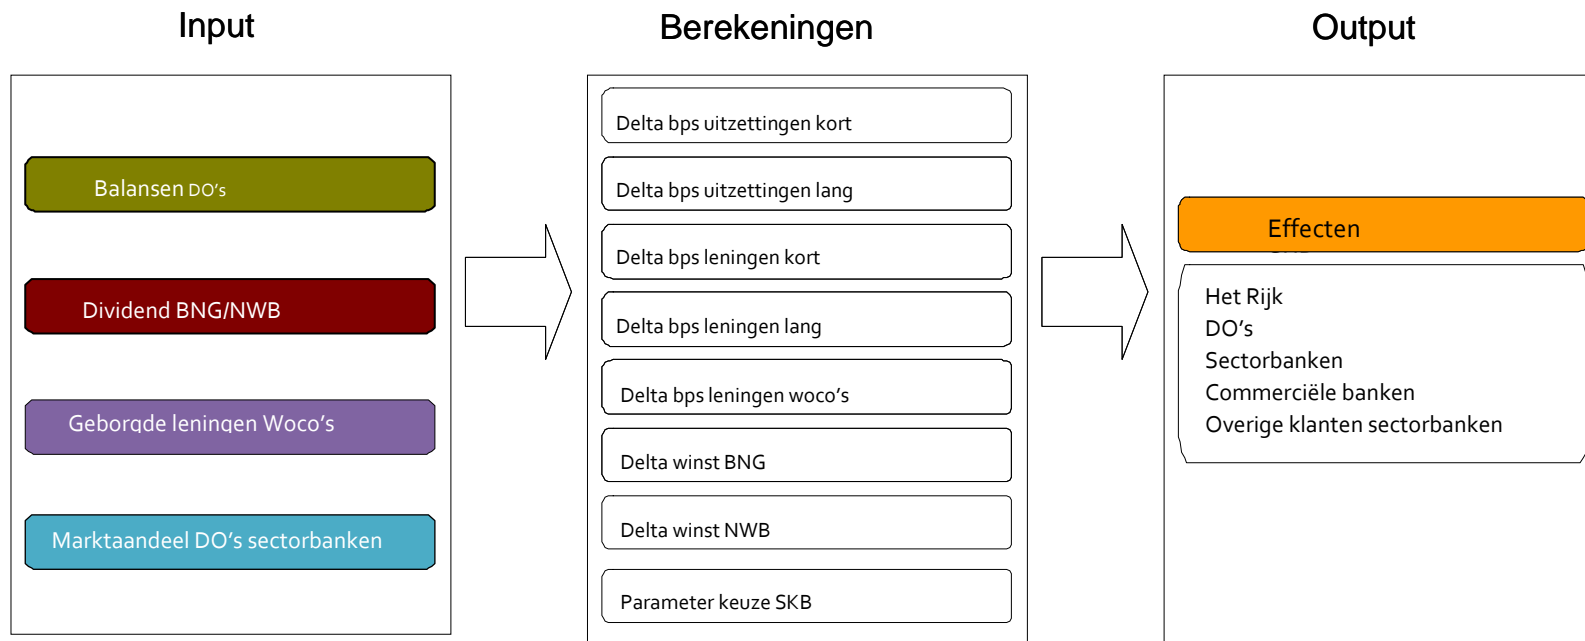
Input

Balansen DO's

Dividend BNG/NWB

Geborgde leningen Woco's

Marktaandeel DO's sectorbanken

Berekeningen

Delta bps uitzettingen kort

Delta bps uitzettingen lang

Delta bps leningen kort

Delta bps leningen lang

Delta bps leningen woco's

Delta winst BNG

Delta winst NWB

Parameter keuze SKB

Output

Effecten

Het Rijk
DO's
Sectorbanken
Commerciële banken
Overige klanten sectorbanken